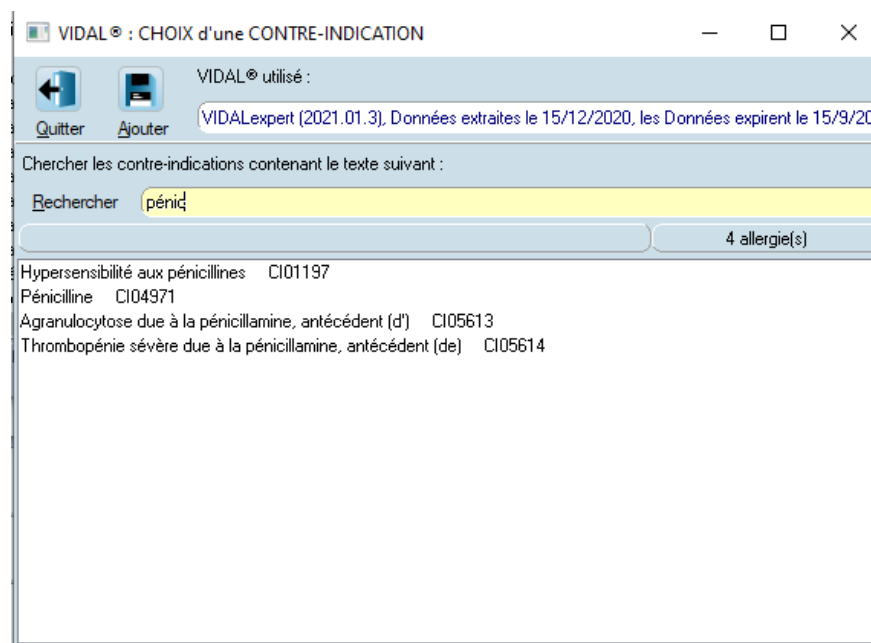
VIDAL® : CHOIX d'une CONTRE-INDICATION

Quitter Ajouter

VIDAL® utilisé :

VIDALexpert (2021.01.3), Données extraites le 15/12/2020, les Données expirent le 15/9/20

Chercher les contre-indications contenant le texte suivant :

Rechercher pénic

4 allergie(s)

Hypersensibilité aux pénicillines CI01197
Pénicilline CI04971
Agranulocytose due à la pénicillamine, antécédent (d') CI05613
Thrombopénie sévère due à la pénicillamine, antécédent (de) CI05614